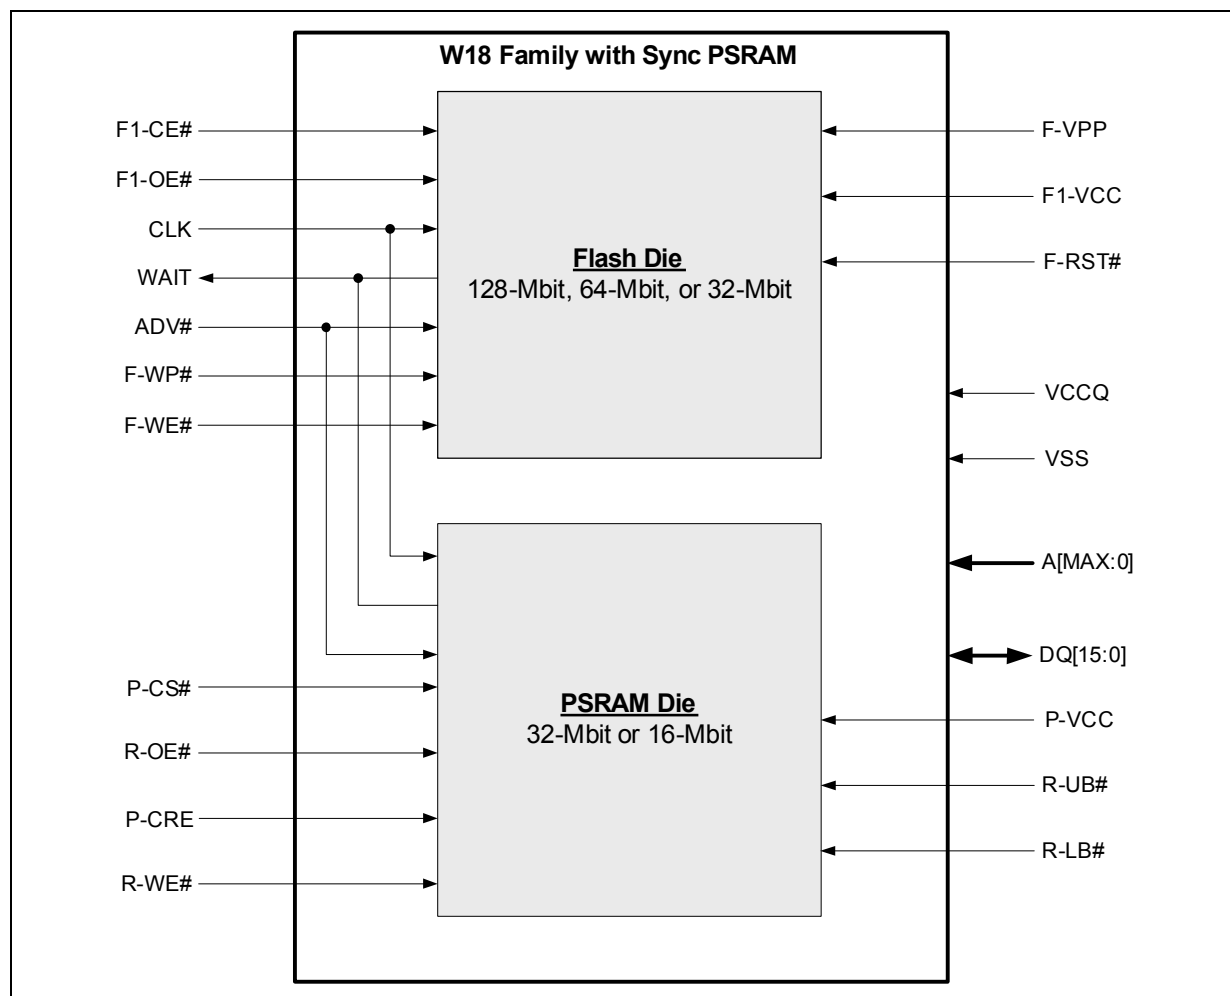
W18 Family with Sync PSRAM

F1-CE#
F1-OE#
CLK
WAIT
ADV#
F-WP#
F-WE#

Flash Die
128-Mbit, 64-Mbit, or 32-Mbit

F-VPP
F1-VCC
F-RST#
VCCQ
VSS
A[MAX:0]
DQ[15:0]

P-CS#
R-OE#
P-CRE
R-WE#

PSRAM Die
32-Mbit or 16-Mbit

P-VCC
R-UB#
R-LB#